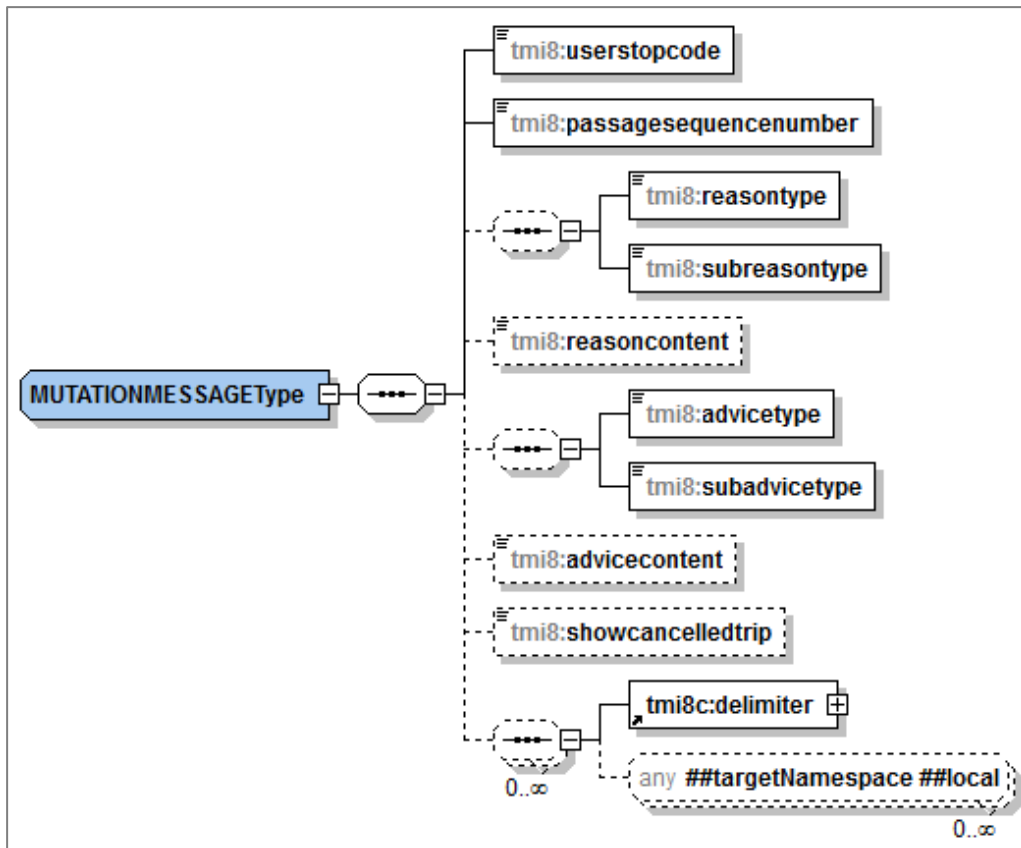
tmi8:userstopcode

tmi8:passagesequencenumber

tmi8:reasontype

tmi8:subreasontype

tmi8:reasoncontent

MUTATIONMESSAGEType

tmi8:advicetype

tmi8:subadvicetype

tmi8:advicecontent

tmi8:showcancelledtrip

tmi8c:delimiter

0..∞

any ##targetNamespace ##local

0..∞